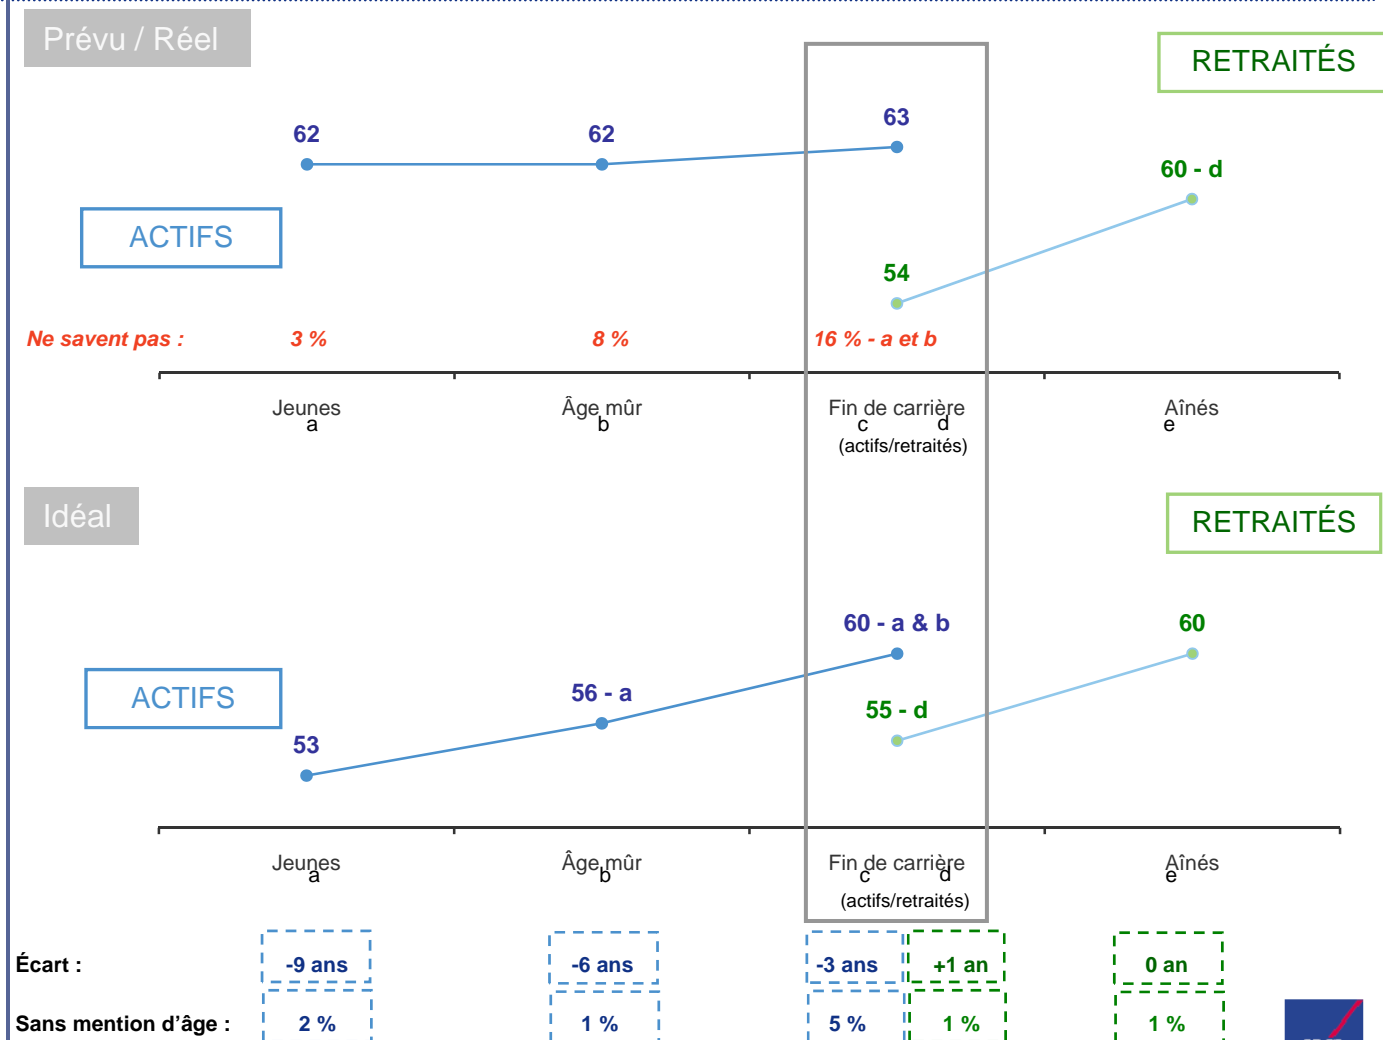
Prévu / Réel

RETRAITÉS

ACTIFS

62
62
63
60 - d
54

Ne savent pas : 3 % 8 % 16 % - a et b

Jeunes
a

Âge mûr
b

Fin de carrière
c d
(actifs/retraités)

Aînés
e

Idéal

RETRAITÉS

ACTIFS

60 - a & b
60
56 - a
55 - d
53

Jeunes
a

Âge mûr
b

Fin de carrière
c d
(actifs/retraités)

Aînés
e

Écart : -9 ans -6 ans -3 ans +1 an 0 an

Sans mention d'âge : 2 % 1 % 5 % 1 % 1 %